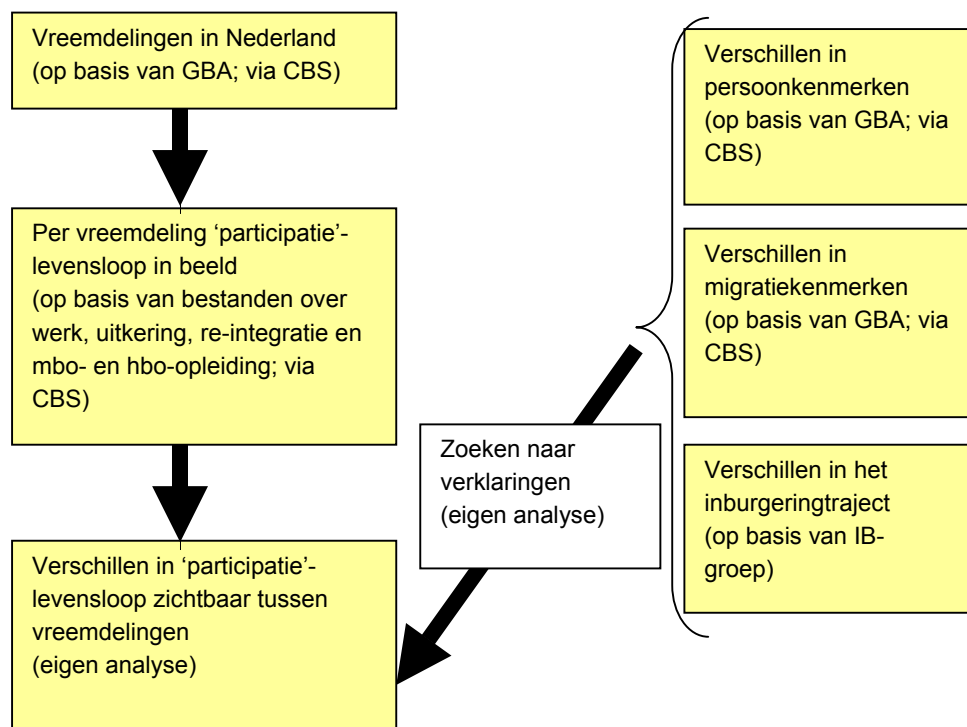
Vreemdelingen in Nederland (op basis van GBA; via CBS)

Per vreemdeling 'participatie'-levensloop in beeld (op basis van bestanden over werk, uitkering, re-integratie en mbo- en hbo-opleiding; via CBS)

Verschillen in 'participatie'-levensloop zichtbaar tussen vreemdelingen (eigen analyse)

Zoeken naar verklaringen (eigen analyse)

Verschillen in persoonkenmerken (op basis van GBA; via CBS)

Verschillen in migratiekenmerken (op basis van GBA; via CBS)

Verschillen in het inburgeringtraject (op basis van IB-groep)